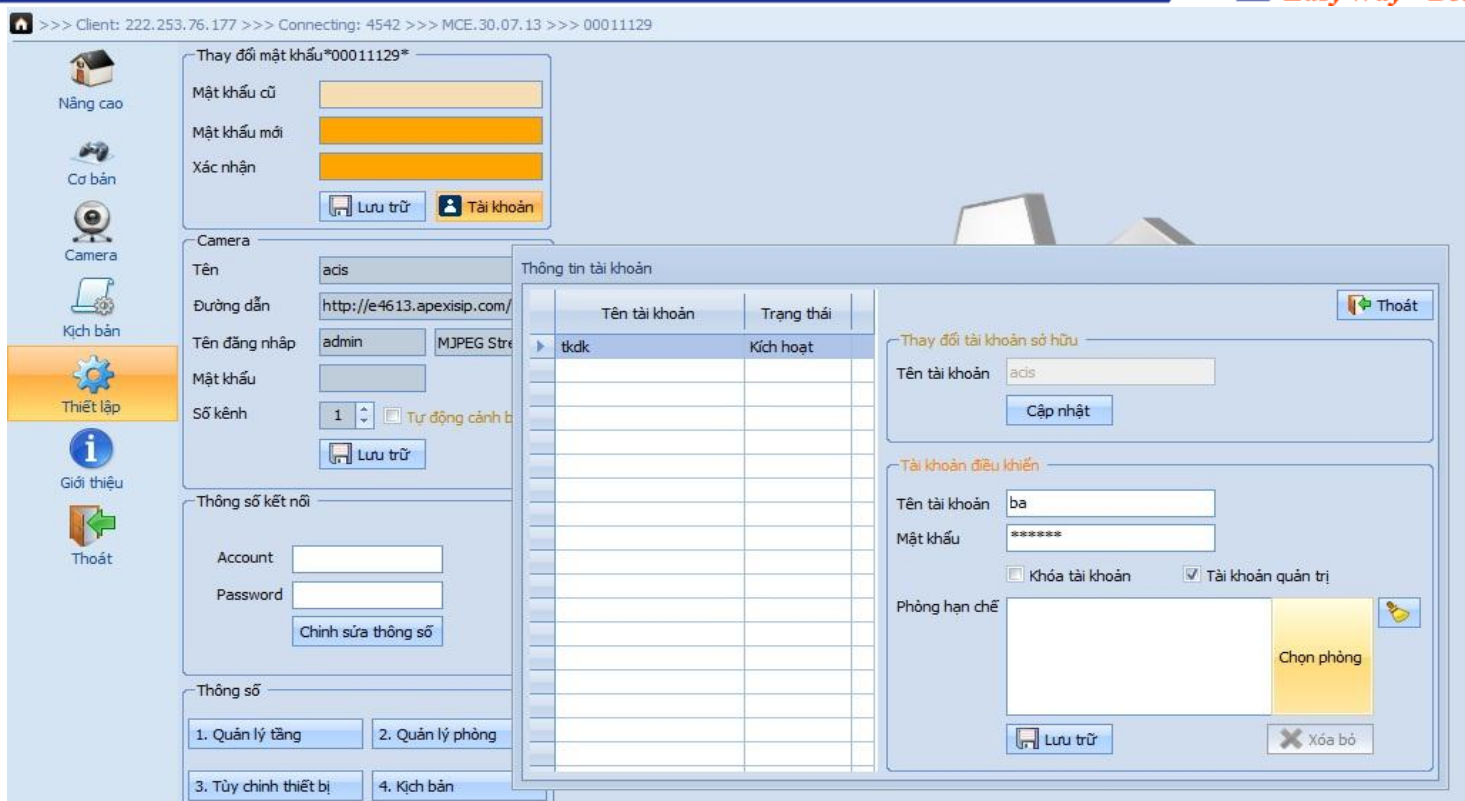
>>> Client: 222.253.76.177 >>> Connecting: 4542 >>> MCE.30.07.13 >>> 00011129

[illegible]

Nâng cao
Cơ bản
Camera
Kịch bản
Thiết lập
Giới thiệu
Thoát

Thay đổi mật khẩu*00011129*
Mật khẩu cũ
Mật khẩu mới
Xác nhận
Lưu trữ
Tài khoản

Camera
Tên acis
Đường dẫn http://e4613.apexisip.com/
Tên đăng nhập admin MJPEG Stre
Mật khẩu
Số kênh 1 Tự động cảnh b
Lưu trữ

Thông số kết nối
Account
Password
Chỉnh sửa thông số

Thông số
1. Quản lý tầng
2. Quản lý phòng
3. Tùy chỉnh thiết bị
4. Kịch bản

Thông tin tài khoản

| Tên tài khoản | Trạng thái |
|---|---|
| tkdk | Kích hoạt |

Thoát

Thay đổi tài khoản sở hữu
Tên tài khoản acis
Cập nhật

Tài khoản điều khiển
Tên tài khoản ba
Mật khẩu ******
Khóa tài khoản
Tài khoản quản trị
Phòng hạn chế
Chọn phòng
Lưu trữ
Xóa bỏ